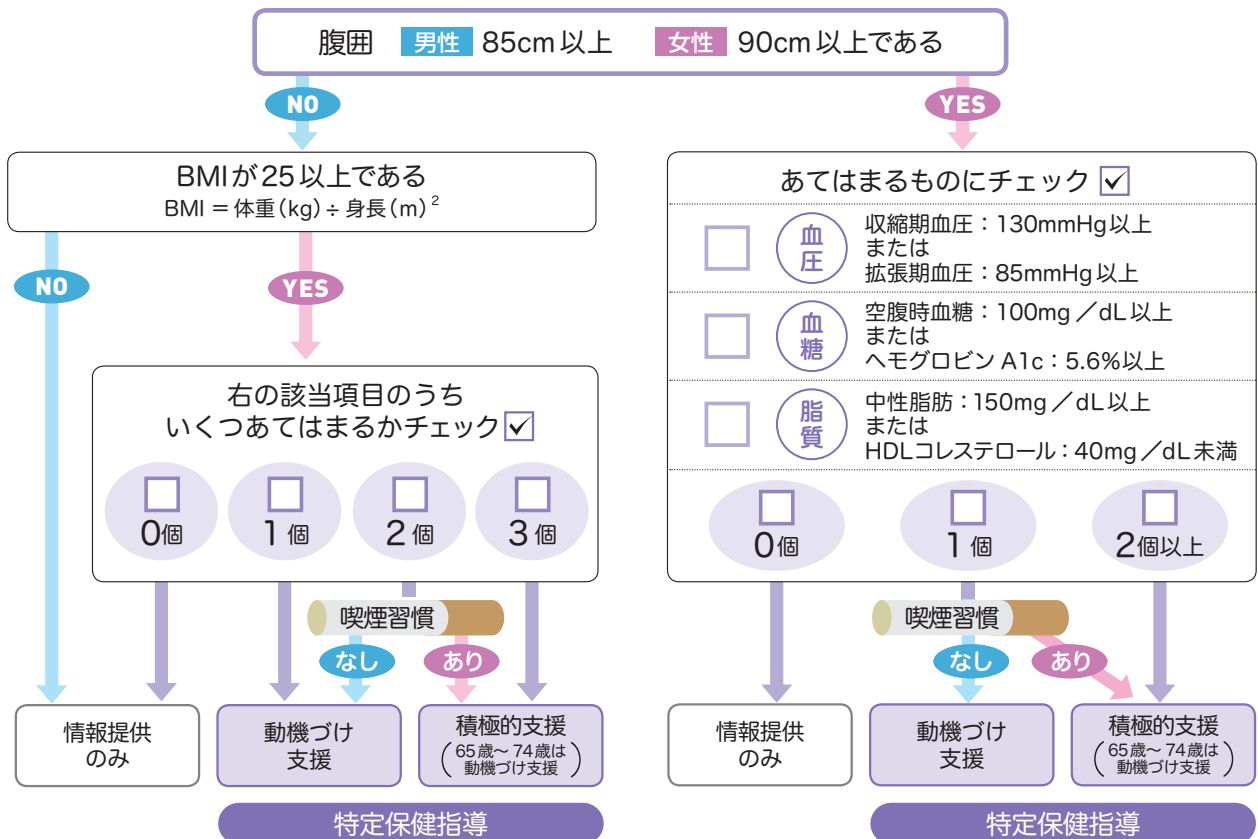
腹囲 男性 85cm以上 女性 90cm以上である

NO

BMIが25以上である
BMI = 体重(kg) ÷ 身長(m)$^2$

NO

YES

右の該当項目のうち
いくつあてはまるかチェック ☑

☐ 0個 ☐ 1個 ☐ 2個 ☐ 3個

喫煙習慣
なし ありり

情報提供
のみ

動機づけ
支援

積極的支援
(65歳～74歳は動機づけ支援)

特定保健指導

YES

あてはまるものにチェック ☑

☐ 血圧 収縮期血圧：130mmHg以上
または
拡張期血圧：85mmHg以上

☐ 血糖 空腹時血糖：100mg／dL以上
または
ヘモグロビン A1c：5.6%以上

☐ 脂質 中性脂肪：150mg／dL以上
または
HDLコレステロール：40mg／dL未満

☐ 0個 ☐ 1個 ☐ 2個以上

喫煙習慣
なし あり

情報提供
のみ

動機づけ
支援

積極的支援
(65歳～74歳は動機づけ支援)

特定保健指導